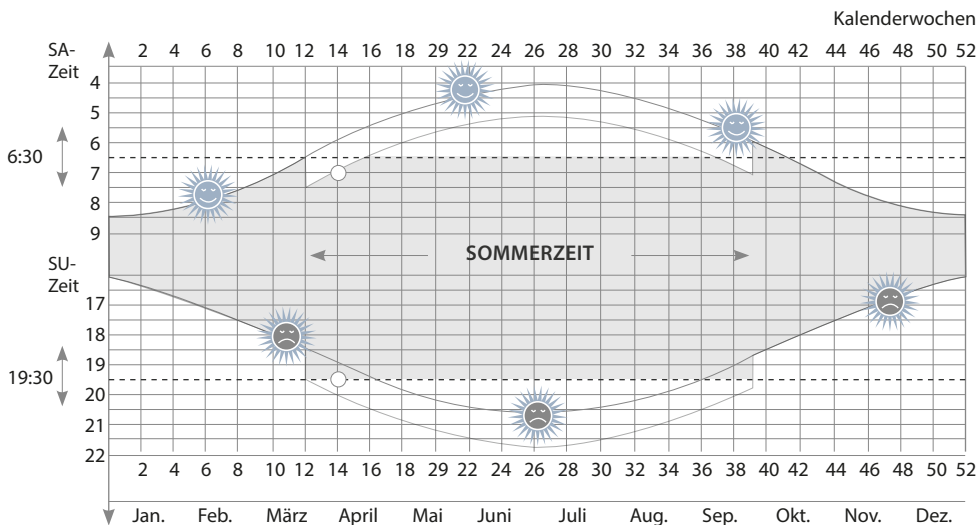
Kalenderwochen

SA-Zeit

2 4 6 8 10 12 14 16 18 29 22 24 26 28 30 32 34 36 38 40 42 44 46 48 50 52

4
5
6
6:30
7
8
9

SOMMERZEIT

SU-Zeit
17
18
19
19:30
20
21
22

2 4 6 8 10 12 14 16 18 29 22 24 26 28 30 32 34 36 38 40 42 44 46 48 50 52

Jan. Feb. März April Mai Juni Juli Aug. Sep. Okt. Nov. Dez.